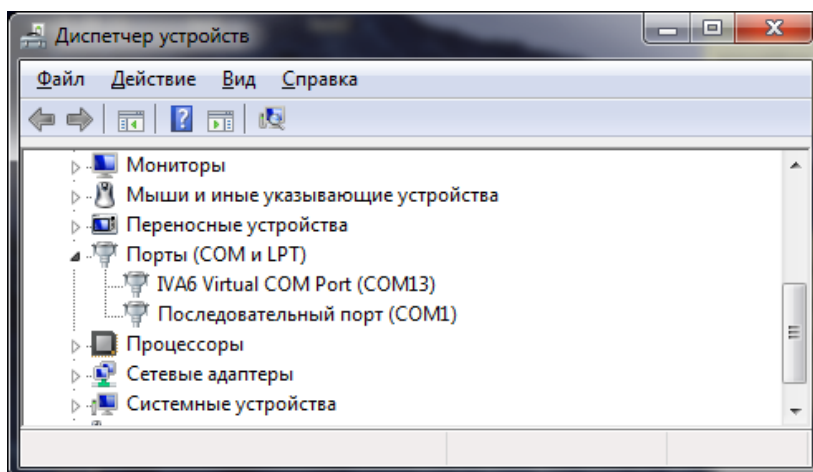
Диспетчер устройств

Файл Действие Вид Справка

Мониторы
Мыши и иные указывающие устройства
Переносные устройства
Порты (COM и LPT)
IVA6 Virtual COM Port (COM13)
Последовательный порт (COM1)
Процессоры
Сетевые адаптеры
Системные устройства